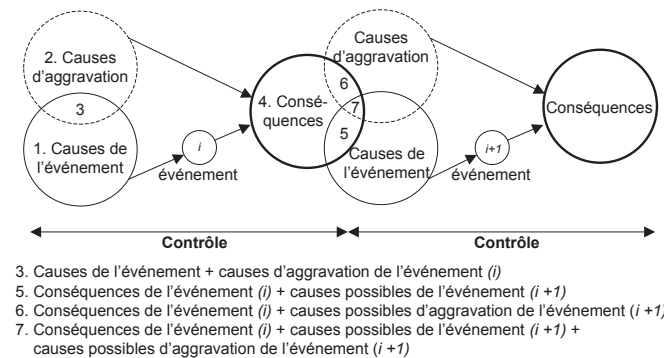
2. Causes d'aggravation

3

1. Causes de l'événement

$i$

événement

4. Conséquences

6

7

5

Causes d'aggravation

Causes de l'événement

$i+1$

événement

Conséquences

Contrôle

Contrôle

3. Causes de l'événement + causes d'aggravation de l'événement *(i)*
5. Conséquences de l'événement *(i)* + causes possibles de l'événement *(i +1)*
6. Conséquences de l'événement *(i)* + causes possibles d'aggravation de l'événement (*i +1)*
7. Conséquences de l'événement *(i)* + causes possibles de l'événement *(i +1)* + causes possibles d'aggravation de l'événement (*i +1)*